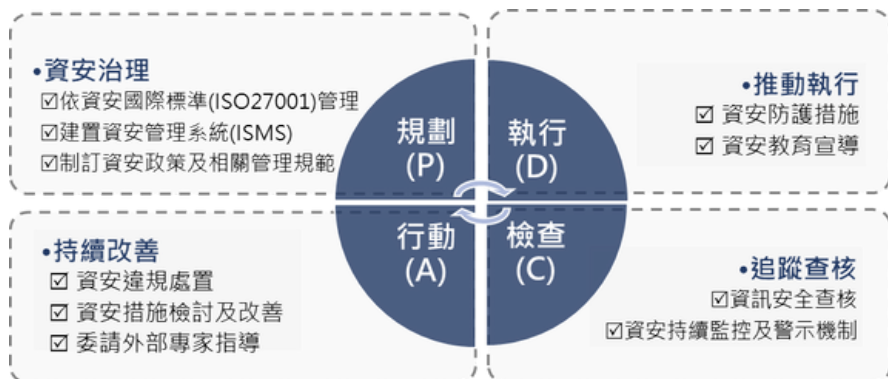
•資安治理
☑依資安國際標準(ISO27001)管理
☑建置資安管理系統(ISMS)
☑制訂資安政策及相關管理規範

規劃
(P)

執行
(D)

•推動執行
☑ 資安防護措施
☑ 資安教育宣導

•持續改善
☑ 資安違規處置
☑ 資安措施檢討及改善
☑ 委請外部專家指導

行動
(A)

檢查
(C)

•追蹤查核
☑資訊安全查核
☑資安持續監控及警示機制